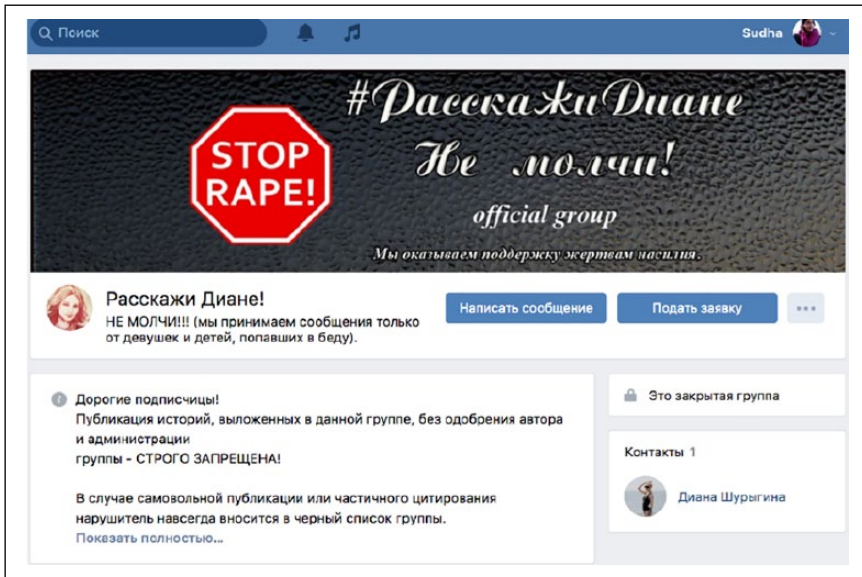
Поиск

Sudha

STOP RAPE!

#РасскажиДиане

Не молчи!

official group

Мы оказываем поддержку жертвам насилия.

Расскажи Диане!

НЕ МОЛЧИ!!! (мы принимаем сообщения только от девушек и детей, попавших в беду).

Написать сообщение

Подать заявку

Дорогие подписчицы!
Публикация историй, выложенных в данной группе, без одобрения автора и администрации
группы - СТРОГО ЗАПРЕЩЕНА!

В случае самовольной публикации или частичного цитирования нарушитель навсегда вносится в черный список группы.
Показать полностью...

Это закрытая группа

Контакты 1

Диана Шурыгина